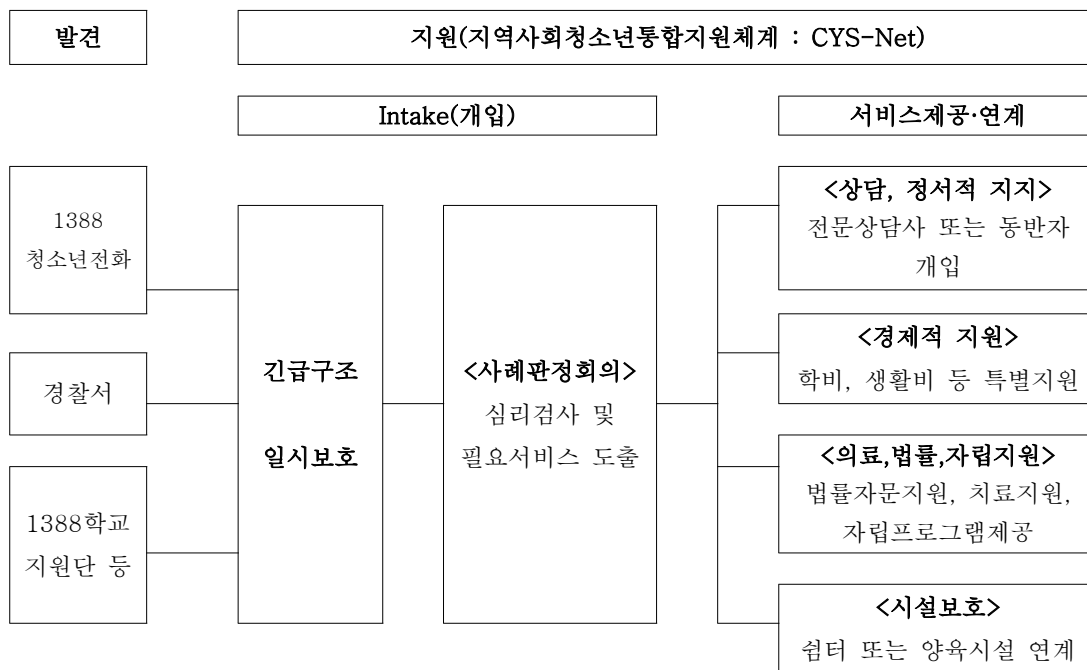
발견

지원(지역사회청소년통합지원체계 : CYS-Net)

Intake(개입)

서비스제공·연계

1388 청소년전화

경찰서

1388학교 지원단 등

긴급구조

일시보호

<사례판정회의>
심리검사 및 필요서비스 도출

<상담, 정서적 지지>
전문상담사 또는 동반자 개입

<경제적 지원>
학비, 생활비 등 특별지원

<의료,법률,자립지원>
법률자문지원, 치료지원, 자립프로그램제공

<시설보호>
쉼터 또는 양육시설 연계